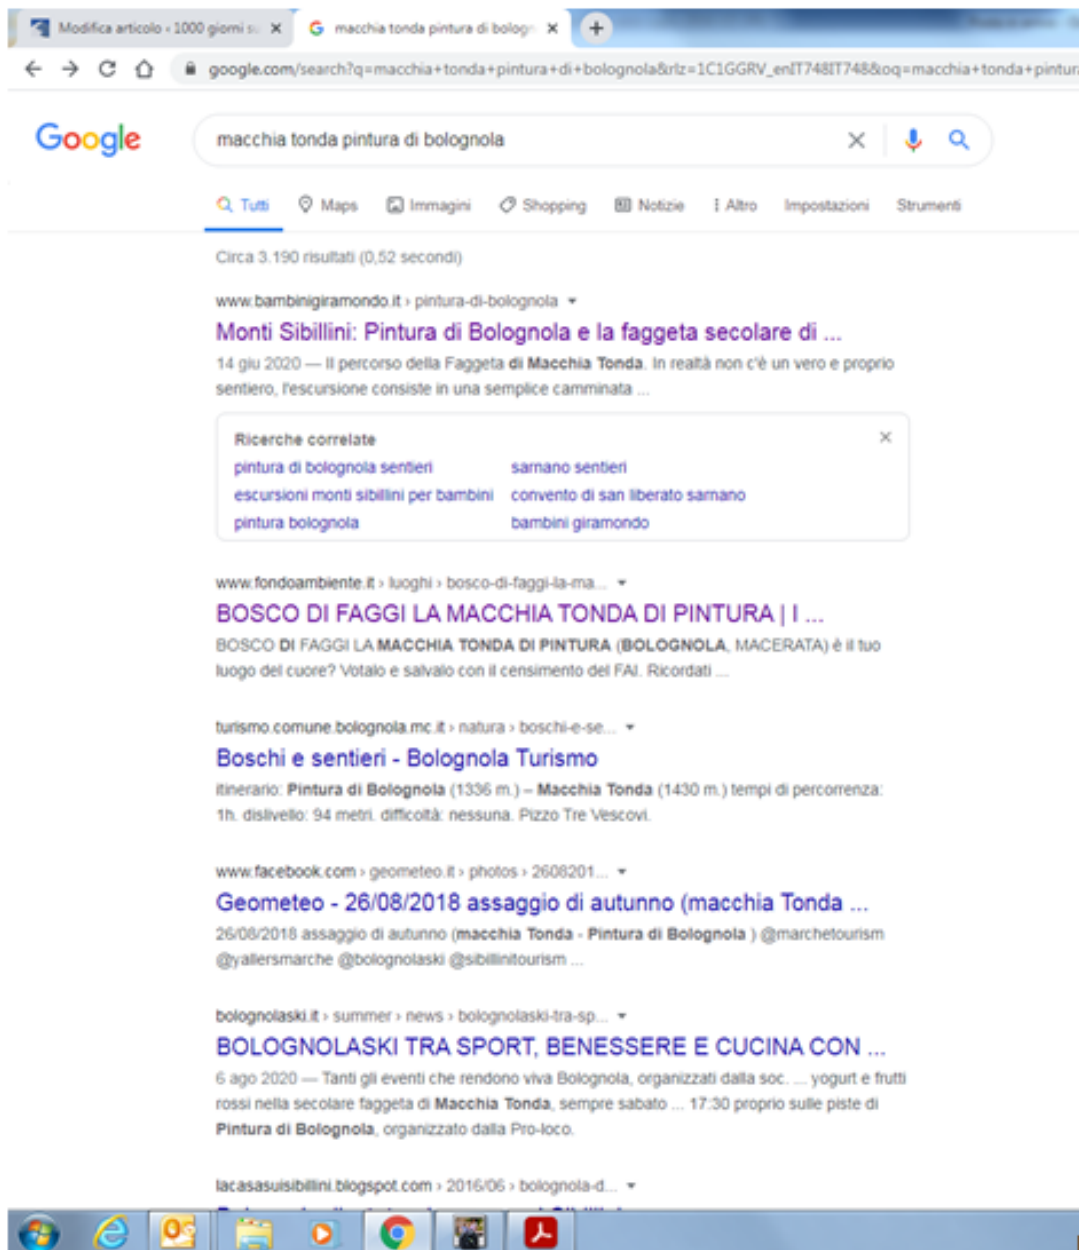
Modifica articolo ‹ 1000 giorni s ×
macchia tonda pintura di bologn ×
+

google.com/search?q=macchia+tonda+pintura+di+bolognola&rlz=1C1GGRV_enIT748IT748&oq=macchia+tonda+pintur

Google

macchia tonda pintura di bolognola

Tutti Maps Immagini Shopping Notizie Altro Impostazioni Strumenti

Circa 3.190 risultati (0,52 secondi)

www.bambinigiramondo.it › pintura-di-bolognola
Monti Sibillini: Pintura di Bolognola e la faggeta secolare di ...
14 giu 2020 — Il percorso della Faggeta di Macchia Tonda. In realtà non c'è un vero e proprio sentiero, l'escursione consiste in una semplice camminata ...

Ricerche correlate
pintura di bolognola sentieri
sarnano sentieri
escursioni monti sibillini per bambini
convento di san liberato sarnano
pintura bolognola
bambini giramondo

www.fondoambiente.it › luoghi › bosco-di-faggi-la-ma...
BOSCO DI FAGGI LA MACCHIA TONDA DI PINTURA | I ...
BOSCO DI FAGGI LA MACCHIA TONDA DI PINTURA (BOLOGNOLA, MACERATA) è il tuo luogo del cuore? Votalo e salvalo con il censimento del FAI. Ricordati ...

turismo.comune.bolognola.mc.it › natura › boschi-e-se...
Boschi e sentieri - Bolognola Turismo
itinerario: Pintura di Bolognola (1336 m.) – Macchia Tonda (1430 m.) tempi di percorrenza: 1h. dislivello: 94 metri. difficoltà: nessuna. Pizzo Tre Vescovi.

www.facebook.com › geometeo.it › photos › 2608201...
Geometeo - 26/08/2018 assaggio di autunno (macchia Tonda ...
26/08/2018 assaggio di autunno (macchia Tonda - Pintura di Bolognola ) @marchetourism @yallersmarche @bolognolaski @sibillinitourism ...

bolognolaski.it › summer › news › bolognolaski-tra-sp...
BOLOGNOLASKI TRA SPORT, BENESSERE E CUCINA CON ...
6 ago 2020 — Tanti gli eventi che rendono viva Bolognola, organizzati dalla soc. ... yogurt e frutti rossi nella secolare faggeta di Macchia Tonda, sempre sabato ... 17:30 proprio sulle piste di Pintura di Bolognola, organizzato dalla Pro-loco.

lacasasuisibillini.blogspot.com › 2016/06 › bolognola-d...